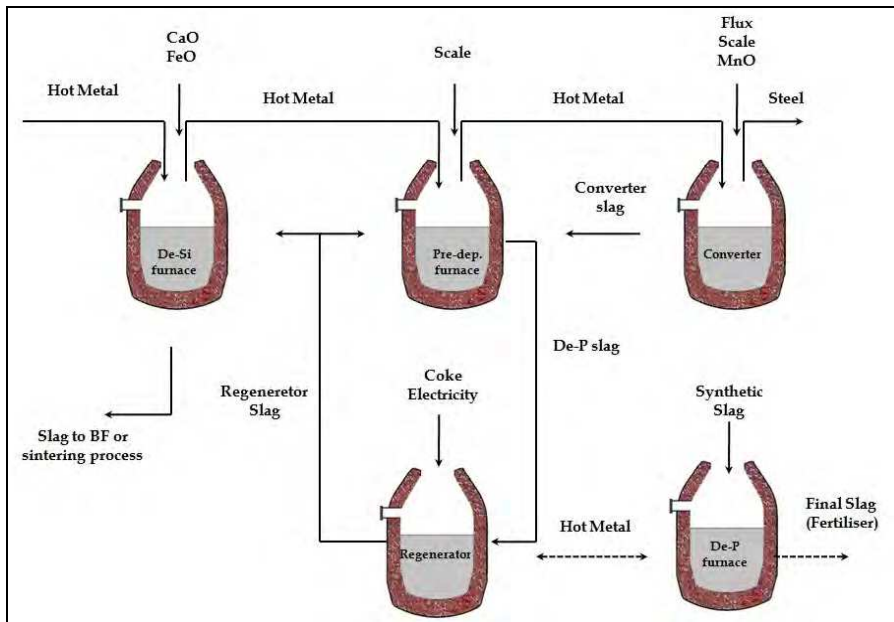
CaO
FeO

Scale

Flux
Scale
MnO

Hot Metal

Hot Metal

Hot Metal

Steel

Converter slag

De-Si furnace

Pre-dep. furnace

Converter

De-P slag

Regeneretor Slag

Coke
Electricity

Synthetic Slag

Slag to BF or sintering process

Hot Metal

Final Slag (Fertiliser)

Regenerator

De-P furnace